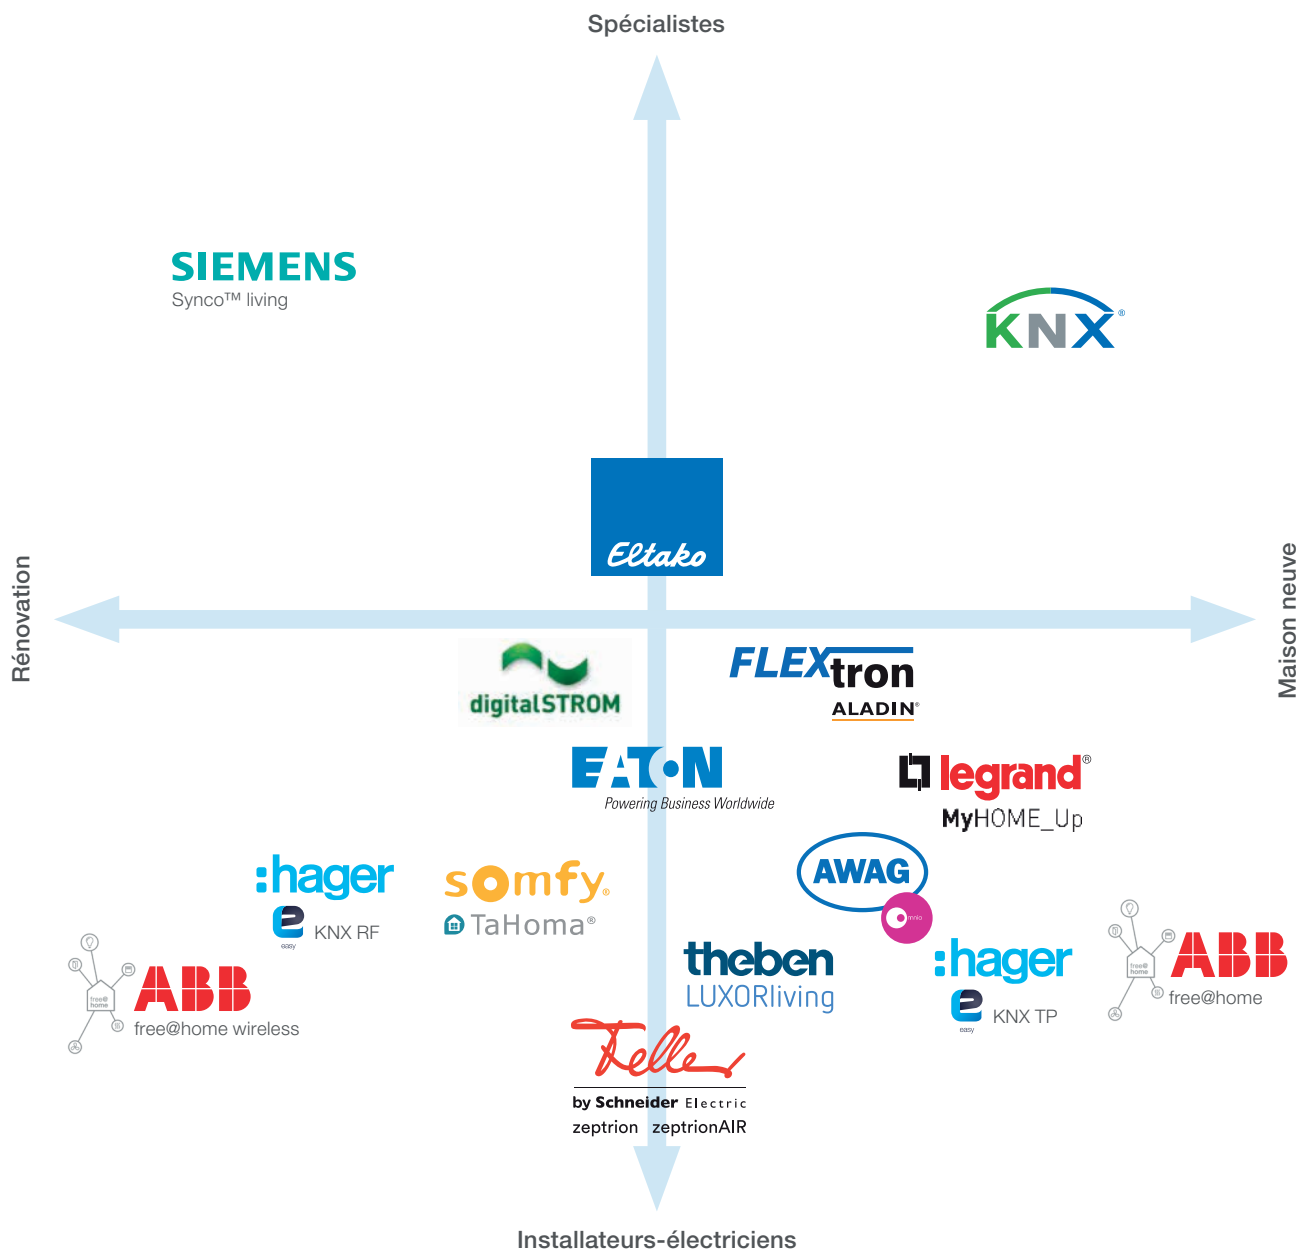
Spécialistes

Rénovation

Maison neuve

Installateurs-électriciens

SIEMENS
Synco™ living

KNX®

Eltako

digitalSTROM

FLEXtron
ALADIN®

EATON
Powering Business Worldwide

legrand®
MyHOME_Up

:hager
easy KNX RF

somfy®
TaHoma®

AWAG
omnio

ABB
free@home
free@home wireless

theben
LUXORliving

:hager
easy KNX TP

ABB
free@home
free@home

Feller
by Schneider Electric
zeptrion zeptrionAIR